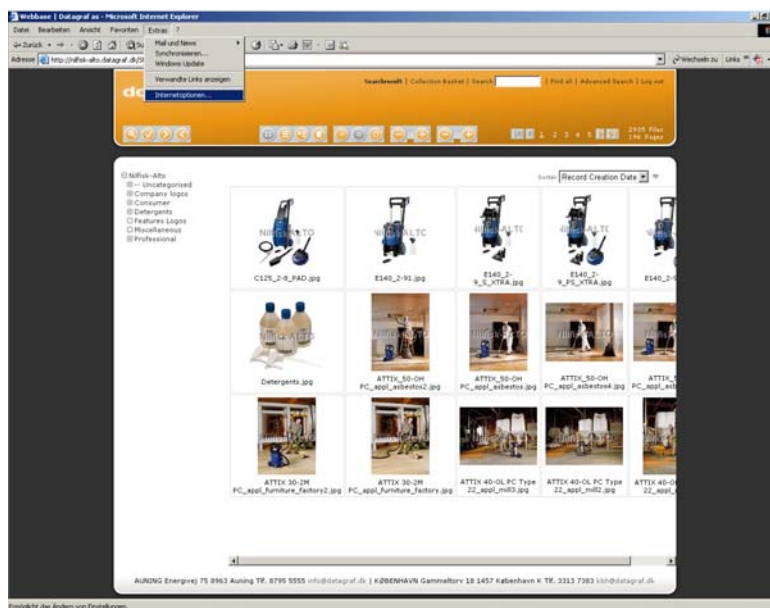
Webbase | Datagraf as - Microsoft Internet Explorer

Datei Bearbeiten Ansicht Favoriten Extras ?

Zurück

Mail und News
Synchronisieren...
Windows Update
Verwandte Links anzeigen
Internetoptionen...

Adresse http://nilfisk-alto.datagraf.dk/

Wechseln zu Links

Searchresult | Collection Basket | Search | Find all | Advanced Search | Log out

1 2 3 4 5

2925 Files
196 Pages

Nilfisk-Alto
-- Uncategorised
Company logos
Consumer
Detergents
Features Logos
Miscellaneous
Professional

Sorter: Record Creation Date

C125_2-8_PAD.jpg

E140_2-91.jpg

E140_2-9_S_XTRA.jpg

E140_2-9_PS_XTRA.jpg

E140_2-9

Detergents.jpg

ATTIX_50-0H PC_appl_asbestos2.jpg

ATTIX_50-0H PC_appl_asbestos.jpg

ATTIX_50-0H PC_appl_asbestos4.jpg

ATTIX_5 PC_appl_asb

ATTIX 30-2M PC_appl_furniture_factory2.jpg

ATTIX 30-2M PC_appl_furniture_factory.jpg

ATTIX 40-0L PC Type 22_appl_mill3.jpg

ATTIX 40-0L PC Type 22_appl_mill2.jpg

ATTIX 40-0 22_appl_

AUNING Energivej 75 8963 Auning Tlf. 8795 5555 info@datagraf.dk | KØBENHAVN Gammeltorv 18 1457 København K Tlf. 3313 7383 kbh@datagraf.dk

Ermöglicht das Ändern von Einstellungen.